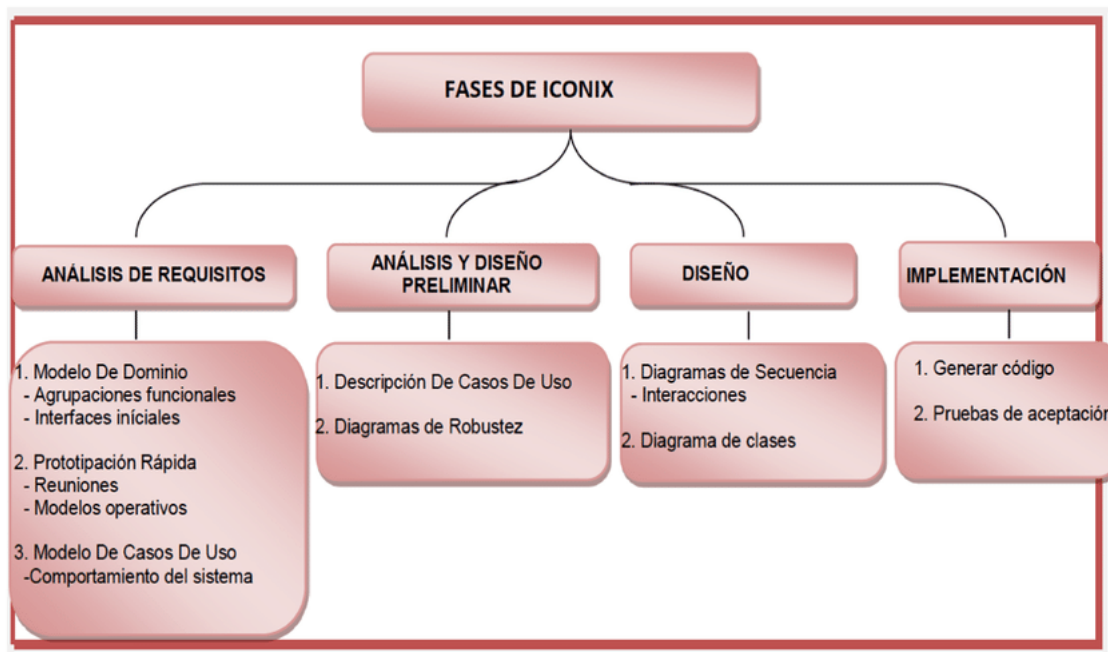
FASES DE ICONIX

ANÁLISIS DE REQUISITOS

1. Modelo De Dominio
- Agrupaciones funcionales
- Interfaces iníciales

2. Prototipación Rápida
- Reuniones
- Modelos operativos

3. Modelo De Casos De Uso
-Comportamiento del sistema

ANÁLISIS Y DISEÑO PRELIMINAR

1. Descripción De Casos De Uso

2. Diagramas de Robustez

DISEÑO

1. Diagramas de Secuencia
- Interacciones

2. Diagrama de clases

IMPLEMENTACIÓN

1. Generar código

2. Pruebas de aceptación